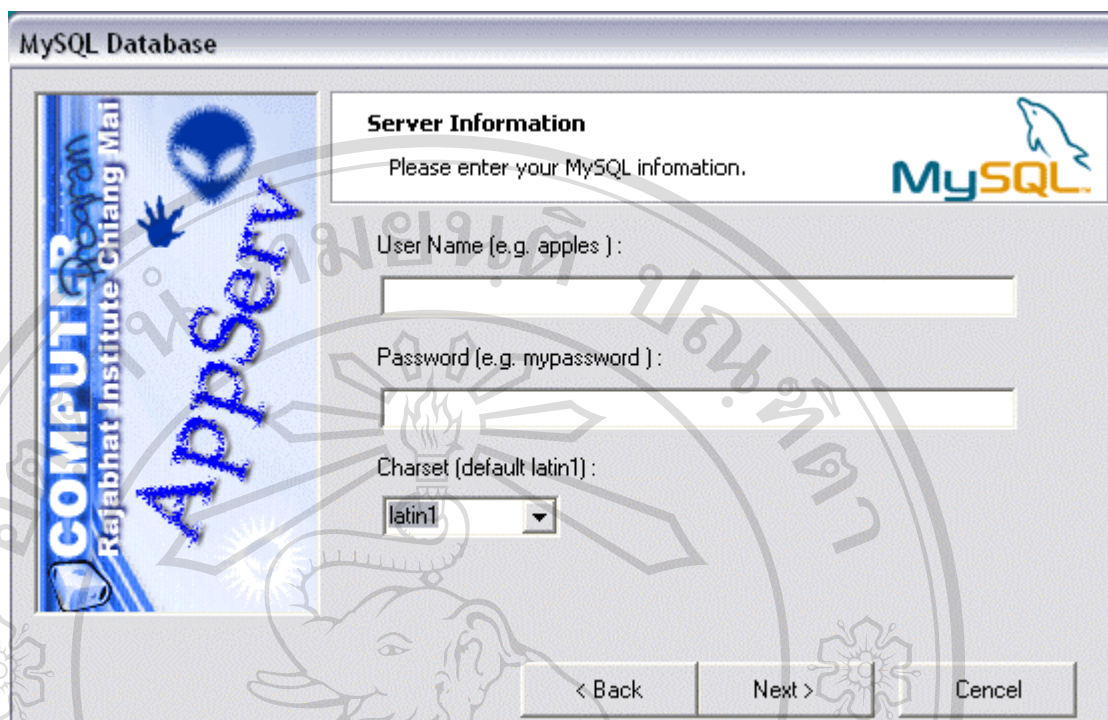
MySQL Database

COMPUTER Program
Rajabhat Institute Chiang Mai
AppServ

Server Information
Please enter your MySQL infomation.

MySQL

User Name (e.g. apples ) :

Password (e.g. mypassword ) :

Charset (default latin1) :

latin1

< Back
Next >
Cencel

มหาวิทยาลัยเชียงใหม่